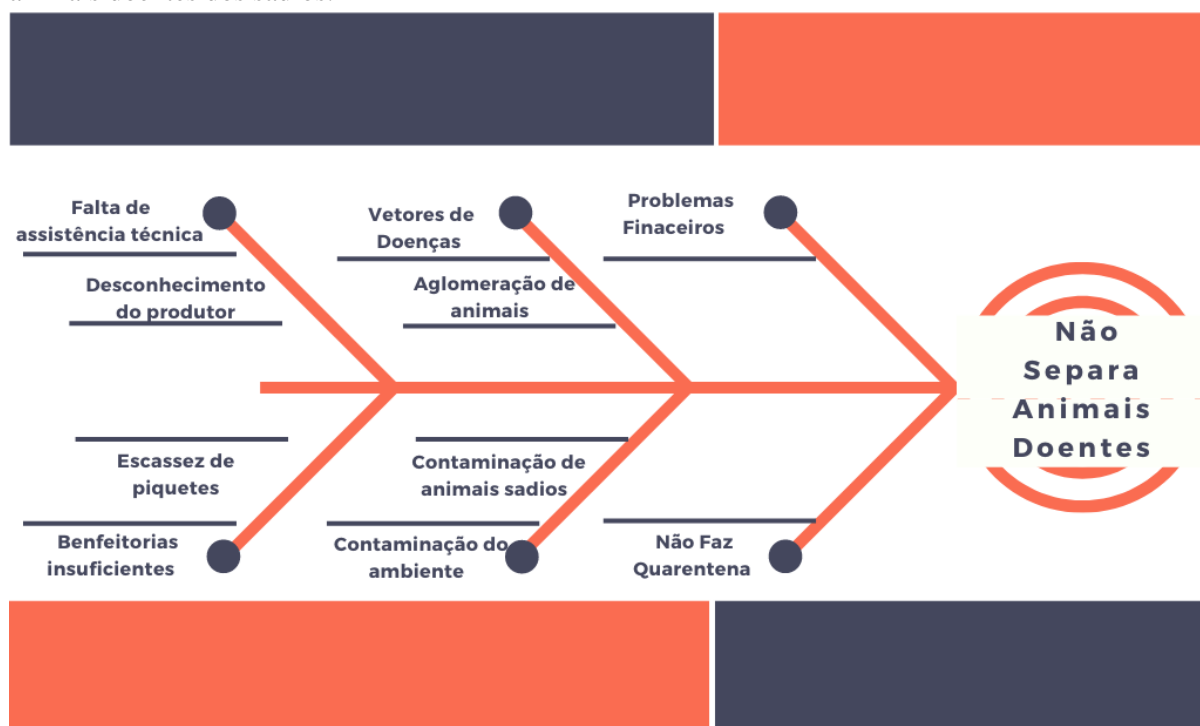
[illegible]

Falta de assistência técnica

Desconhecimento do produtor

Vetores de Doenças

Aglomeração de animais

Problemas Finaceiros

Não Separa Animais Doentes

Escassez de piquetes

Benfeitorias insuficientes

Contaminação de animais sadios

Contaminação do ambiente

Não Faz Quarentena